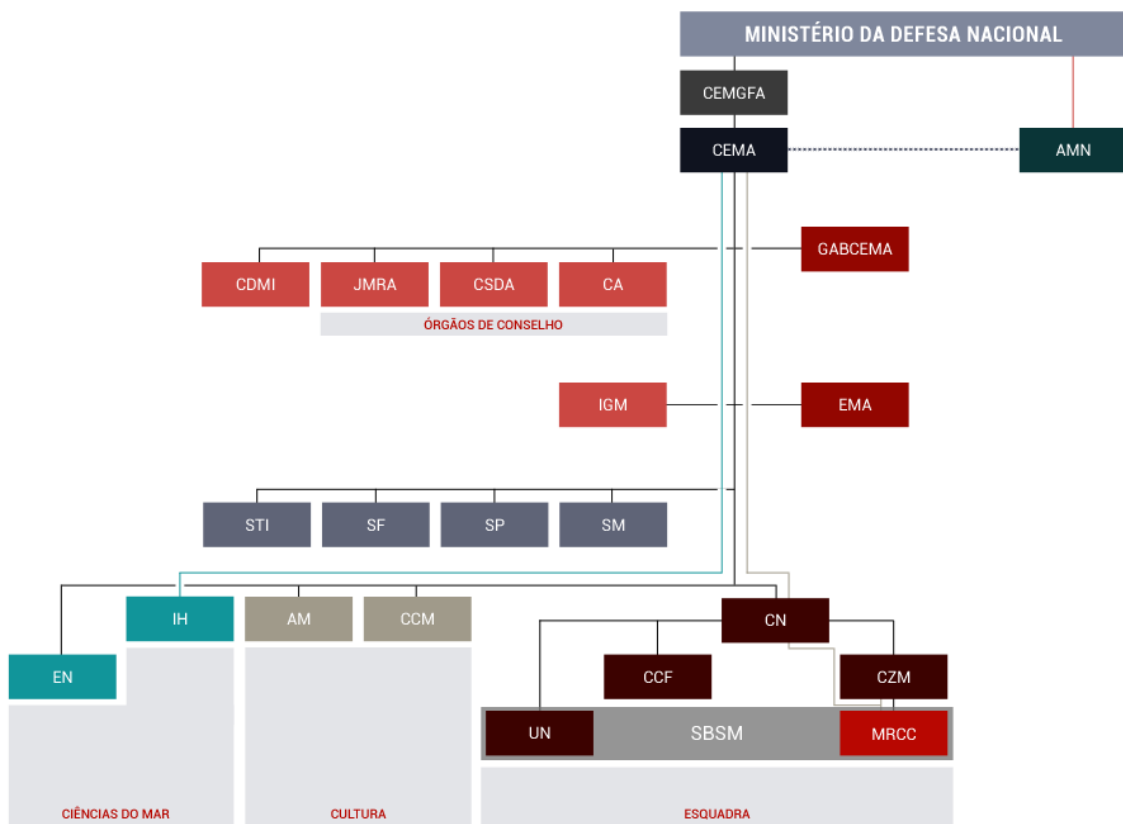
MINISTÉRIO DA DEFESA NACIONAL

CEMGFA

CEMA

AMN

GABCEMA

CDMI

JMRA

CSDA

CA

ÓRGÃOS DE CONSELHO

IGM

EMA

STI

SF

SP

SM

IH

AM

CCM

CN

EN

CCF

CZM

UN

SBSM

MRCC

CIÊNCIAS DO MAR

CULTURA

ESQUADRA